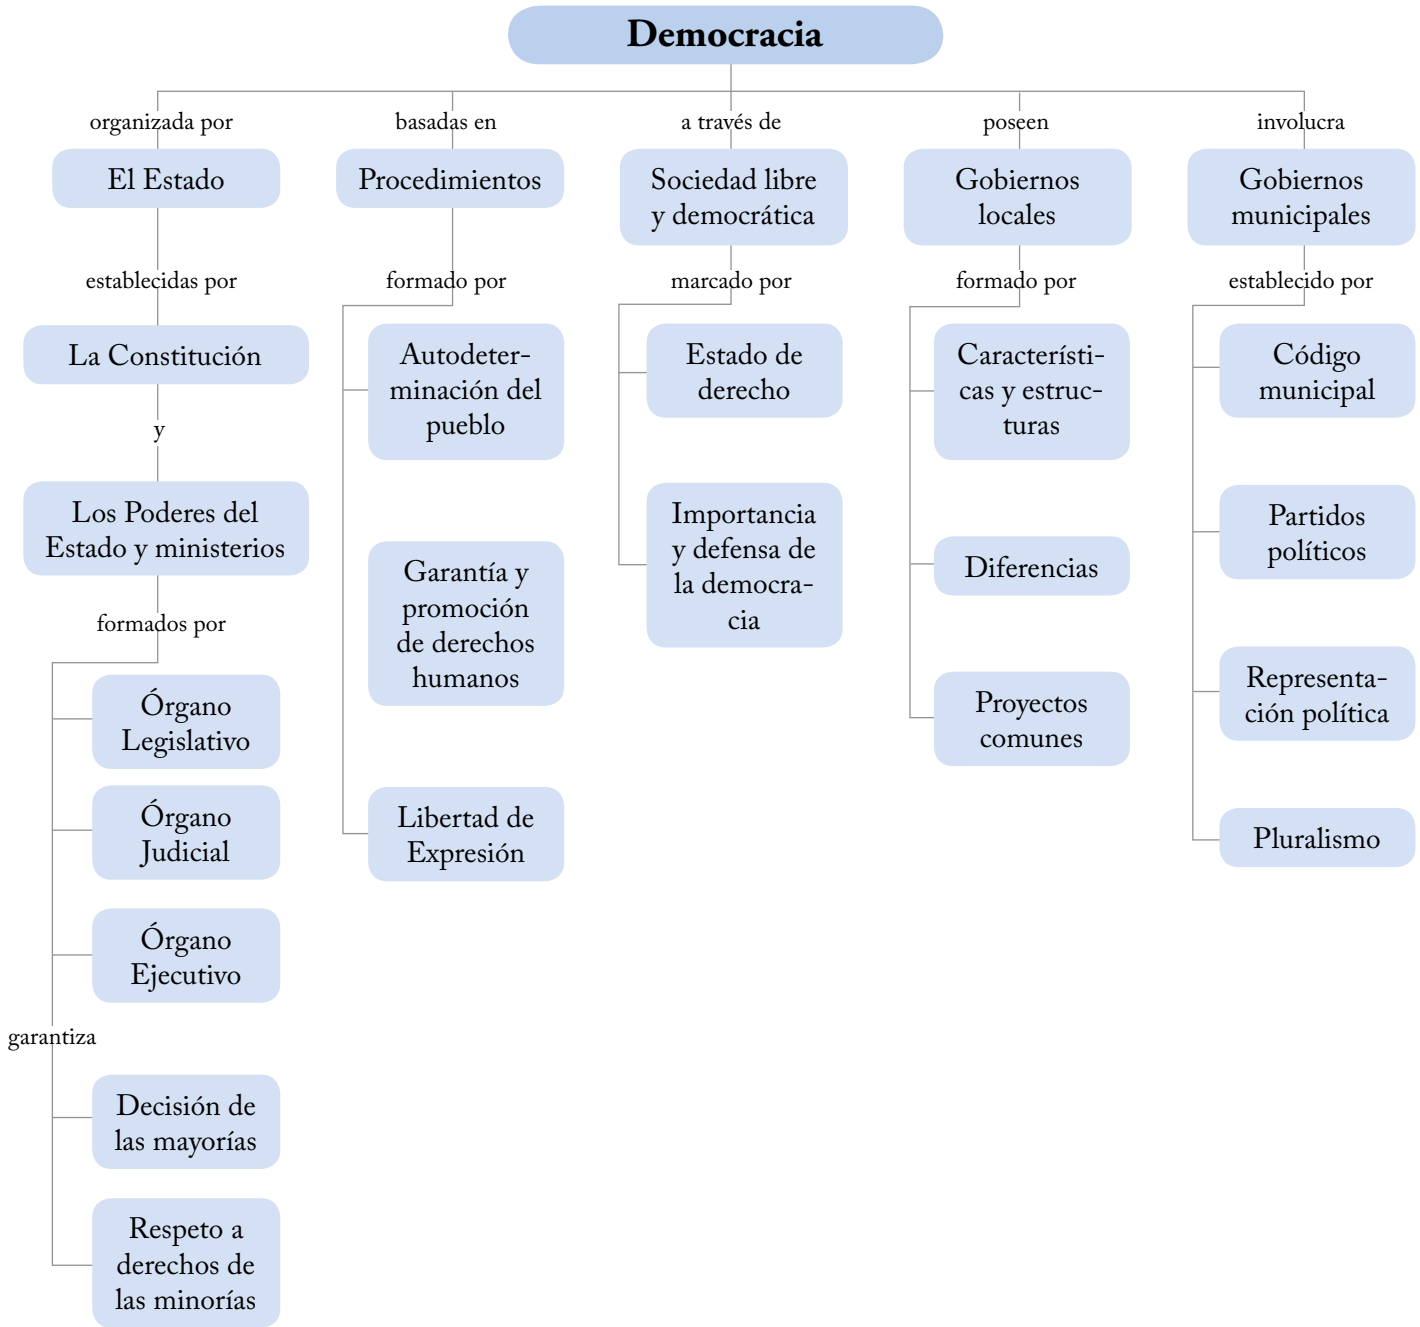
Democracia

organizada por
El Estado
establecidas por
La Constitución
y
Los Poderes del Estado y ministerios
formados por
Órgano Legislativo
Órgano Judicial
Órgano Ejecutivo
garantiza
Decisión de las mayorías
Respeto a derechos de las minorías

basadas en
Procedimientos
formado por
Autodeterminación del pueblo
Garantía y promoción de derechos humanos
Libertad de Expresión

a través de
Sociedad libre y democrática
marcado por
Estado de derecho
Importancia y defensa de la democracia

poseen
Gobiernos locales
formado por
Características y estructuras
Diferencias
Proyectos comunes

involucra
Gobiernos municipales
establecido por
Código municipal
Partidos políticos
Representación política
Pluralismo